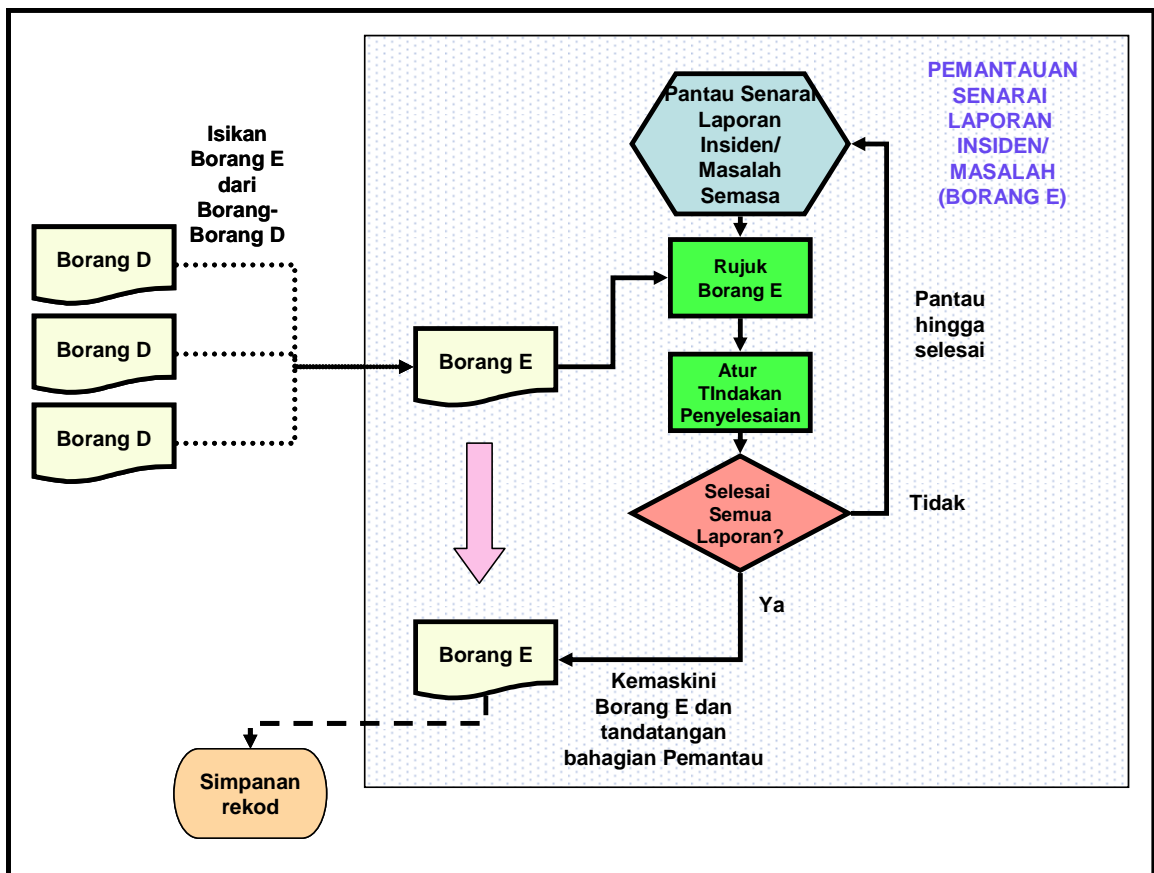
PEMANTAUAN SENARAI LAPORAN INSIDEN/ MASALAH (BORANG E)

Isikan Borang E dari Borang-Borang D

Borang D

Borang D

Borang D

Borang E

Pantau Senarai Laporan Insiden/ Masalah Semasa

Rujuk Borang E

Atur TIndakan Penyelesaian

Selesai Semua Laporan?

Pantau hingga selesai

Tidak

Ya

Borang E

Kemaskini Borang E dan tandatangan bahagian Pemantau

Simpanan rekod